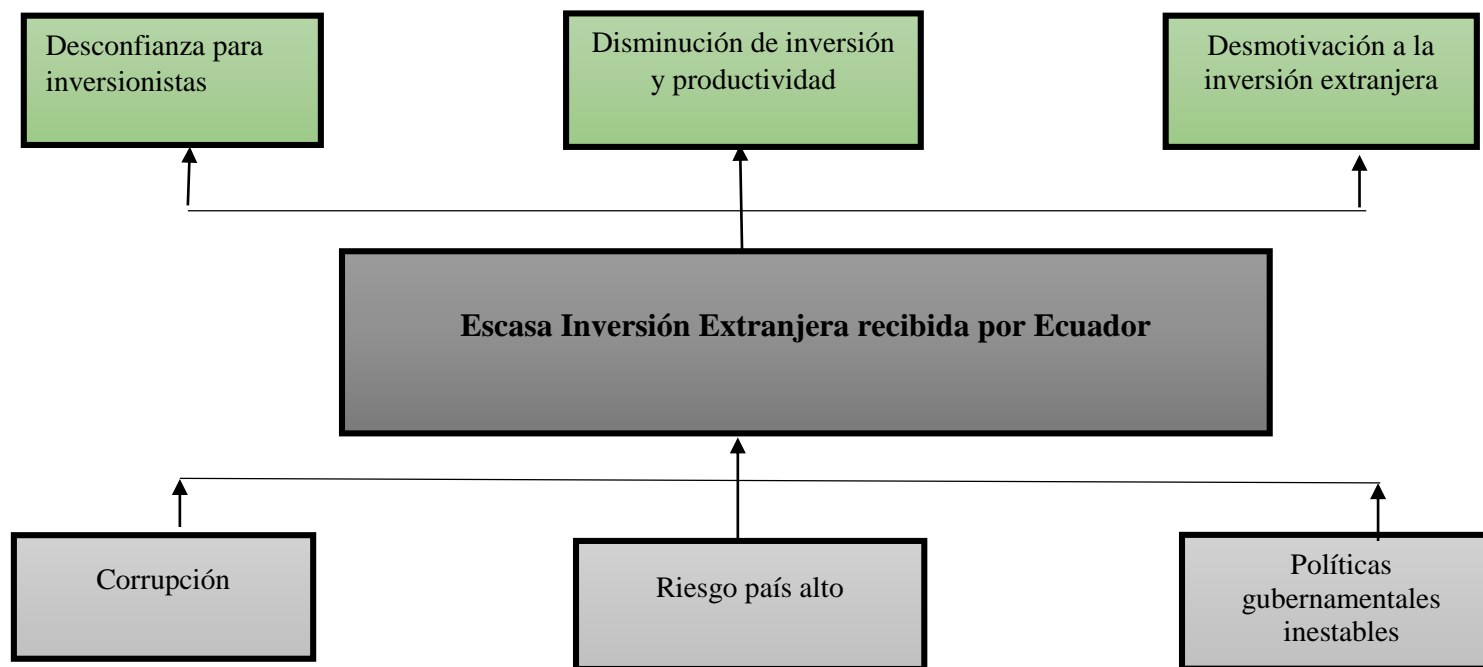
Desconfianza para inversionistas

Disminución de inversión y productividad

Desmotivación a la inversión extranjera

**Escasa Inversión Extranjera recibida por Ecuador**

Corrupción

Riesgo país alto

Políticas gubernamentales inestables